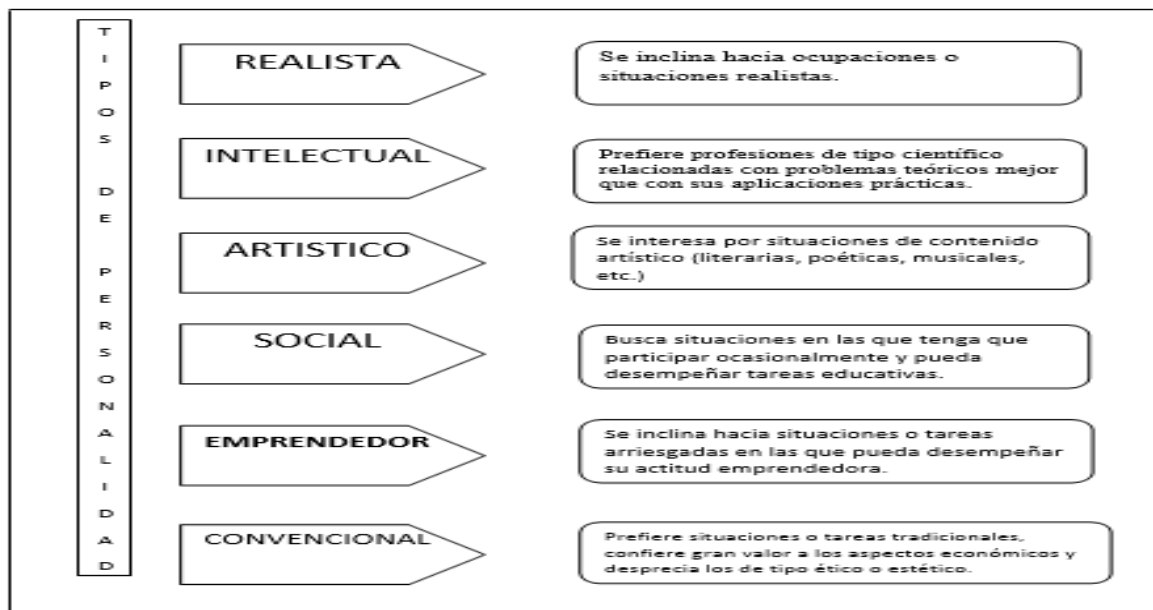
TIPOS DE PERSONALIDAD

REALISTA

Se inclina hacia ocupaciones o situaciones realistas.

INTELECTUAL

Prefiere profesiones de tipo científico relacionadas con problemas teóricos mejor que con sus aplicaciones prácticas.

ARTISTICO

Se interesa por situaciones de contenido artístico (literarias, poéticas, musicales, etc.)

SOCIAL

Busca situaciones en las que tenga que participar ocasionalmente y pueda desempeñar tareas educativas.

EMPRENDEDOR

Se inclina hacia situaciones o tareas arriesgadas en las que pueda desempeñar su actitud emprendedora.

CONVENCIONAL

Prefiere situaciones o tareas tradicionales, confiere gran valor a los aspectos económicos y desprecia los de tipo ético o estético.